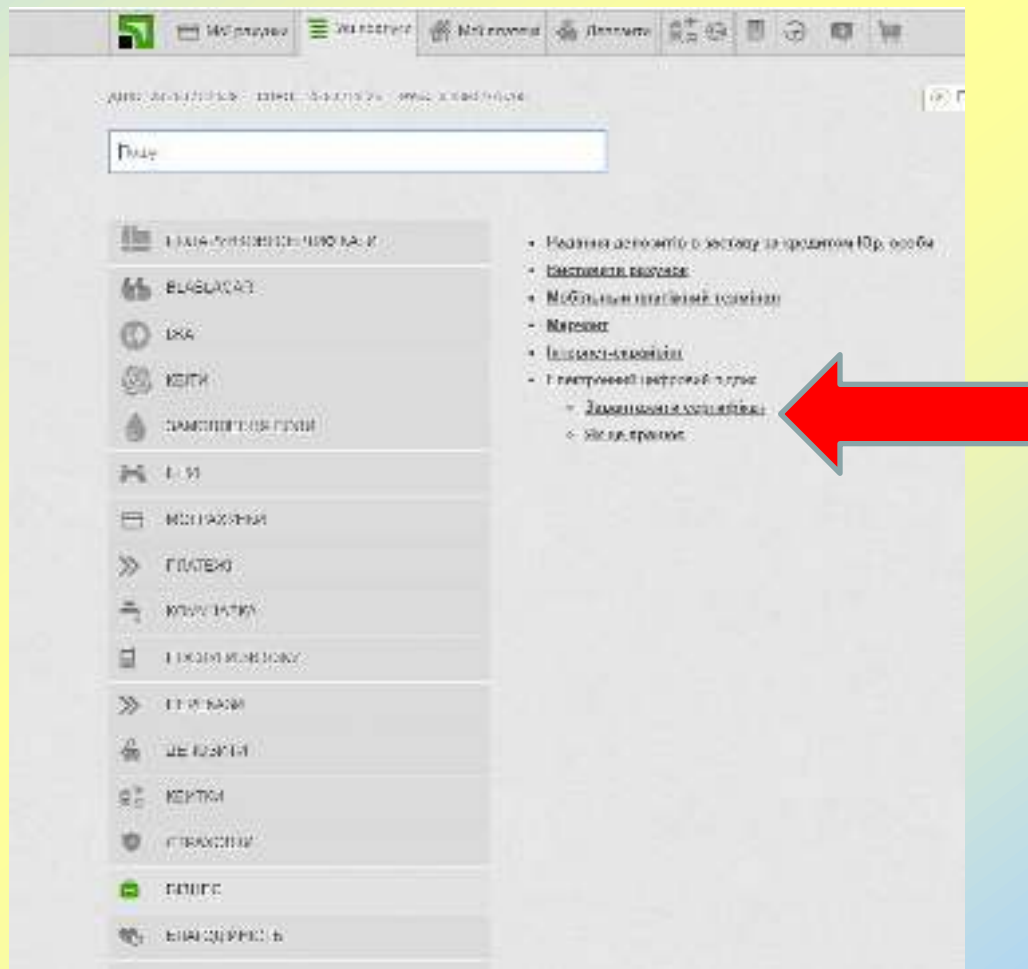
Мої рахунки | Усі послуги | Мої платежі | Депозити

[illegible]

Пошук

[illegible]

BLABLACAR

ЕКА

КВИТИ

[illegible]

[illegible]

МОЇ РАХУНКИ

ПЛАТЕЖІ

КОМУНАЛКА

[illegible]

ПЕРЕКАЗИ

ДЕПОЗИТИ

КАРТКИ

СТРАХОВКИ

БІЗНЕС

БЛАГОДІЙНІСТЬ

- Надання депозиту в заставу за кредитом Юр. особи
- Настроювати рахунки
- Мобільний платіжний термінал
- Маркет
- Інтернет-еквайрінг
- Електронний цифровий підпис
  - Замовлення сертифіката
  - Мої сертифікати